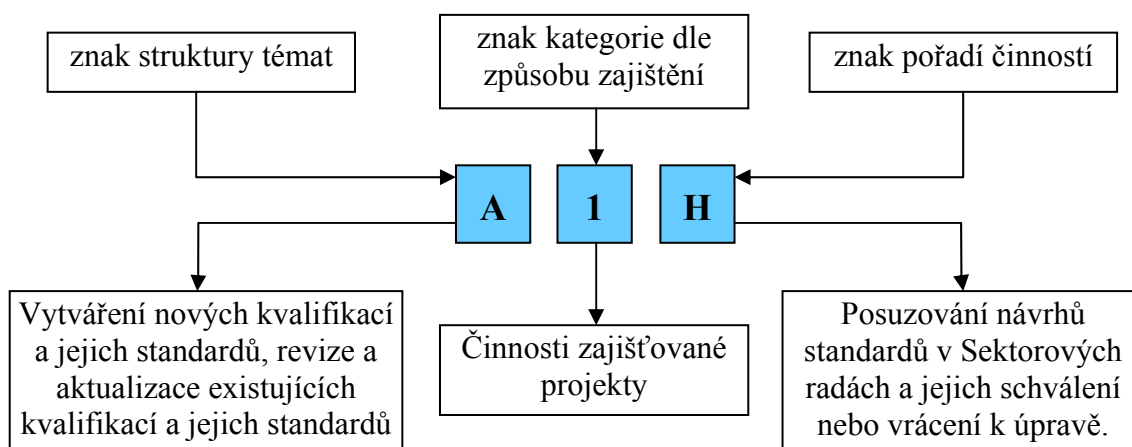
znak struktury témat

znak kategorie dle způsobu zajištění

znak pořadí činností

A

1

H

Vytváření nových kvalifikací a jejich standardů, revize a aktualizace existujících kvalifikací a jejich standardů

Činnosti zajišťované projekty

Posuzování návrhů standardů v Sektorových radách a jejich schválení nebo vrácení k úpravě.